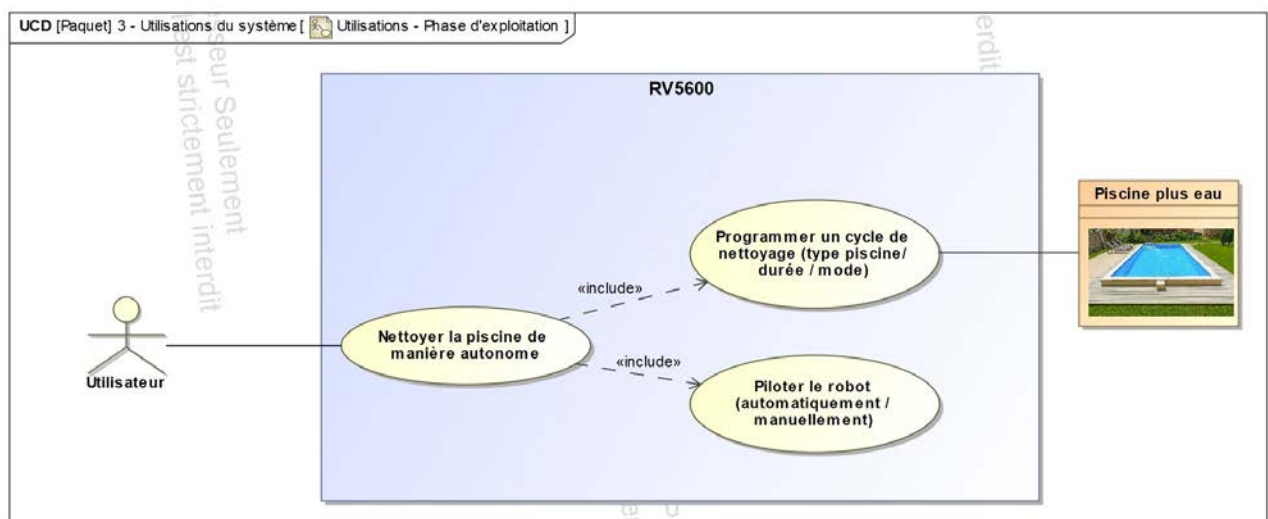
UCD [Paquet] 3 - Utilisations du système [ Utilisations - Phase d'exploitation ]

RV5600

Piscine plus eau

Programmer un cycle de nettoyage (type piscine/ durée / mode)

«include»

Nettoyer la piscine de manière autonome

«include»

Piloter le robot (automatiquement / manuellement)

Utilisateur

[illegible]seur Seulement
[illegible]est strictement interdit

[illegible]erdit